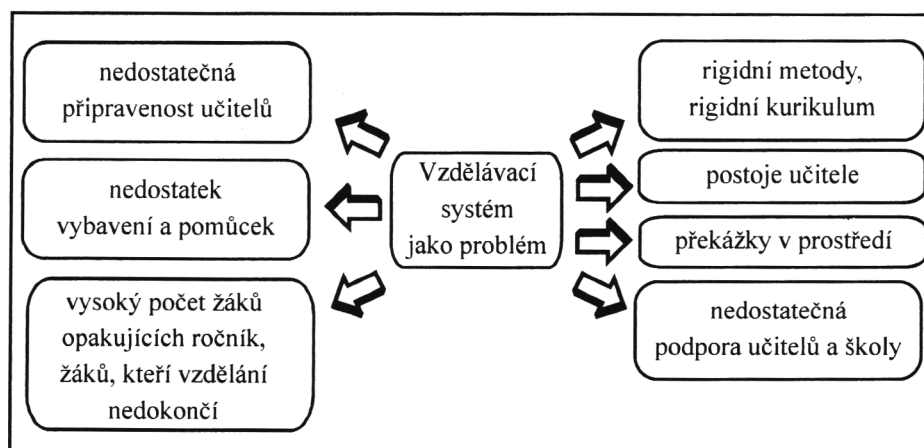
nedostatečná připravenost učitelů

nedostatek vybavení a pomůcek

vysoký počet žáků opakujících ročník, žáků, kteří vzdělání nedokončí

Vzdělávací systém jako problém

rigidní metody, rigidní kurikulum

postoje učitele

překážky v prostředí

nedostatečná podpora učitelů a školy